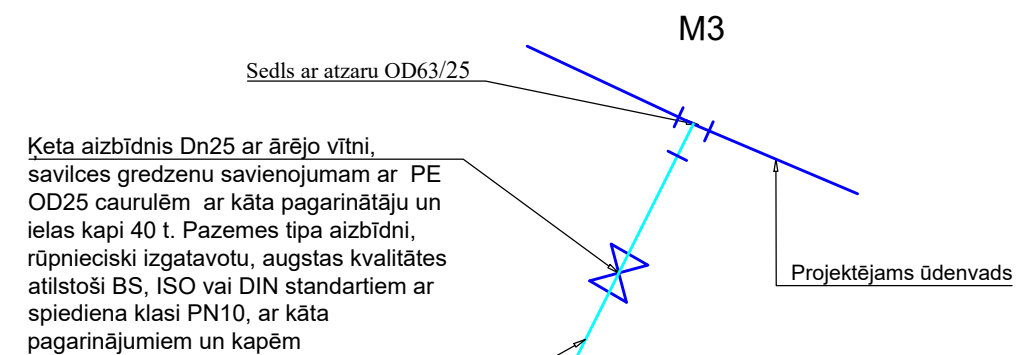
M3

Sedls ar atzaru OD63/25

Ķeta aizbīdnis Dn25 ar ārējo vītni, savilces gredzenu savienojumam ar PE OD25 caurulēm ar kāta pagarinātāju un ielas kapi 40 t. Pazemes tipa aizbīdni, rūpnieciski izgatavotu, augstas kvalitātes atilstoši BS, ISO vai DIN standartiem ar spiediena klasi PN10, ar kāta pagarinājumiem un kapēm

Projektējams ūdenvads